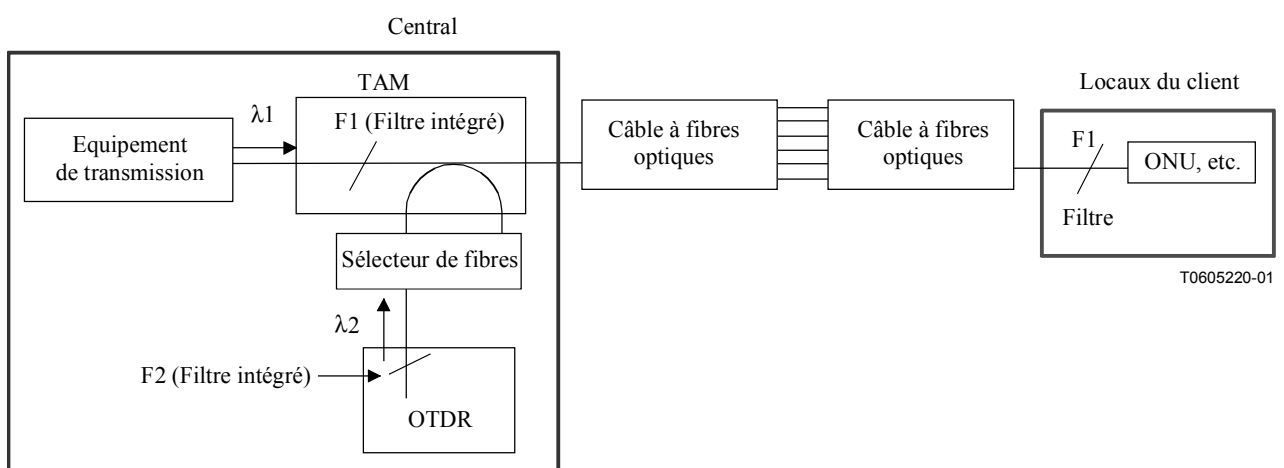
Central

TAM

λ1

F1 (Filtre intégré)

Equipement de transmission

Sélecteur de fibres

λ2

F2 (Filtre intégré)

OTDR

Câble à fibres optiques

Câble à fibres optiques

Locaux du client

F1

ONU, etc.

Filtre

T0605220-01